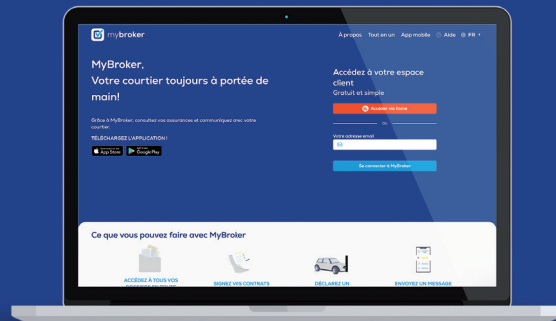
mybroker

À propos Tout en un App mobile Aide FR

MyBroker,
Votre courtier toujours à portée de main!

Grâce à MyBroker, consultez vos assurances et communiquez avec votre courtier.

TÉLÉCHARGEZ L'APPLICATION !

App Store Google Play

Accédez à votre espace client
Gratuit et simple

Accéder via itsme

OU

Votre adresse email

Se connecter à MyBroker

Ce que vous pouvez faire avec MyBroler

ACCÉDEZ À TOUS VOS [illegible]

SIGNEZ VOS CONTRATS

DÉCLAREZ UN

ENVOYEZ UN MESSAGE